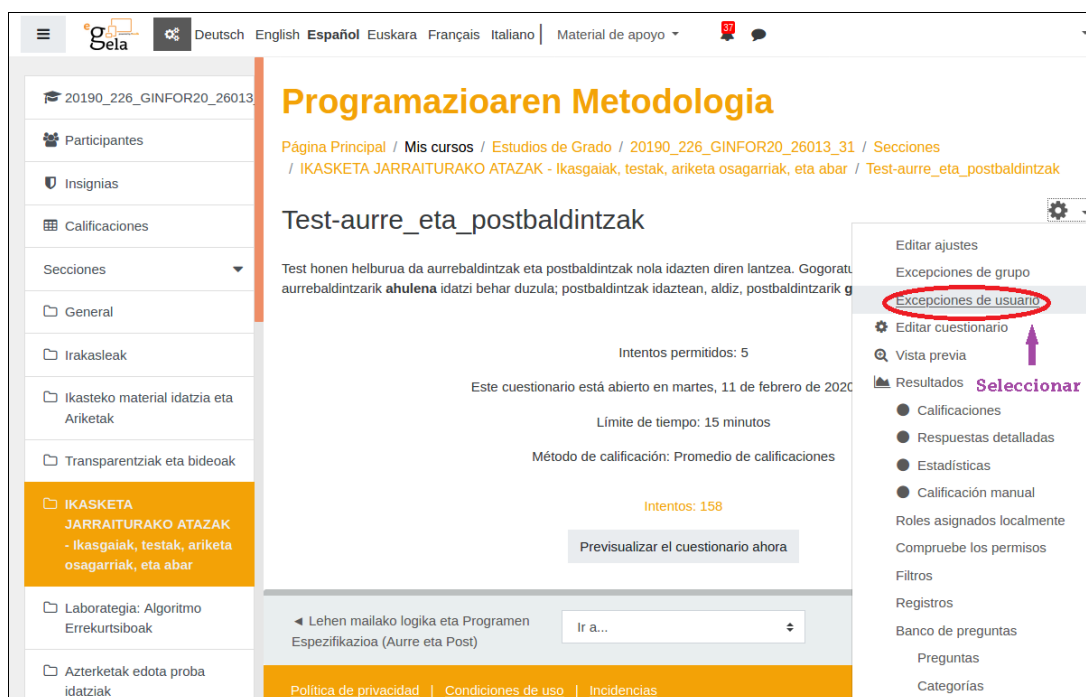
egela Deutsch English Español Euskara Français Italiano | Material de apoyo 37

20190_226_GINFOR20_26013
Participantes
Insignias
Calificaciones
Secciones
General
Irakasleak
Ikasteko material idatzia eta Ariketak
Transparentziak eta bideoak
IKASKETA JARRAITURAKO ATAZAK - Ikasgaiak, testak, ariketa osagarriak, eta abar
Laborategia: Algoritmo Errekurtsiboak
Azterketak edota proba idatziak

Programazioaren Metodologia

Página Principal / Mis cursos / Estudios de Grado / 20190_226_GINFOR20_26013_31 / Secciones / IKASKETA JARRAITURAKO ATAZAK - Ikasgaiak, testak, ariketa osagarriak, eta abar / Test-aurre_eta_postbaldintzak

Test-aurre_eta_postbaldintzak

Test honen helburua da aurrebaldintzak eta postbaldintzak nola idazten diren lantzea. Gogoratu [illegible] aurrebaldintzarik **ahulena** idatzi behar duzula; postbaldintzak idaztean, aldiz, postbaldintzarik g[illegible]

Intentos permitidos: 5

Este cuestionario está abierto en martes, 11 de febrero de 2020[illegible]

Límite de tiempo: 15 minutos

Método de calificación: Promedio de calificaciones

Intentos: 158

Previsualizar el cuestionario ahora

◄ Lehen mailako logika eta Programen Espezifikazioa (Aurre eta Post)

Ir a...

Editar ajustes
Excepciones de grupo
Excepciones de usuario
Editar cuestionario
Vista previa
Resultados
Calificaciones
Respuestas detalladas
Estadísticas
Calificación manual
Roles asignados localmente
Compruebe los permisos
Filtros
Registros
Banco de preguntas
Preguntas
Categorías

Seleccionar

Política de privacidad | Condiciones de uso | Incidencias